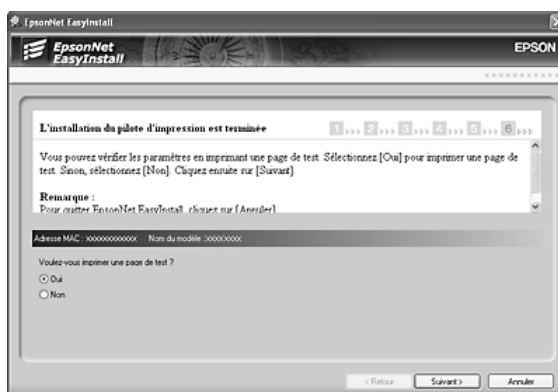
EpsonNet EasyInstall

EpsonNet EasyInstall

EPSON

L'installation du pilote d'impression est terminée

1 2 3 4 5 6

Vous pouvez vérifier les paramètres en imprimant une page de test. Sélectionnez [Oui] pour imprimer une page de test. Sinon, sélectionnez [Non]. Cliquez ensuite sur [Suivant].

Remarque :
Pour quitter EpsonNet EasyInstall, cliquez sur [Annuler]

Adresse MAC : xxxxxxxxxxxx Nom du modèle : xxxxxxxx

Voulez-vous imprimer une page de test ?

Oui

Non

< Retour

Suivant >

Annuler